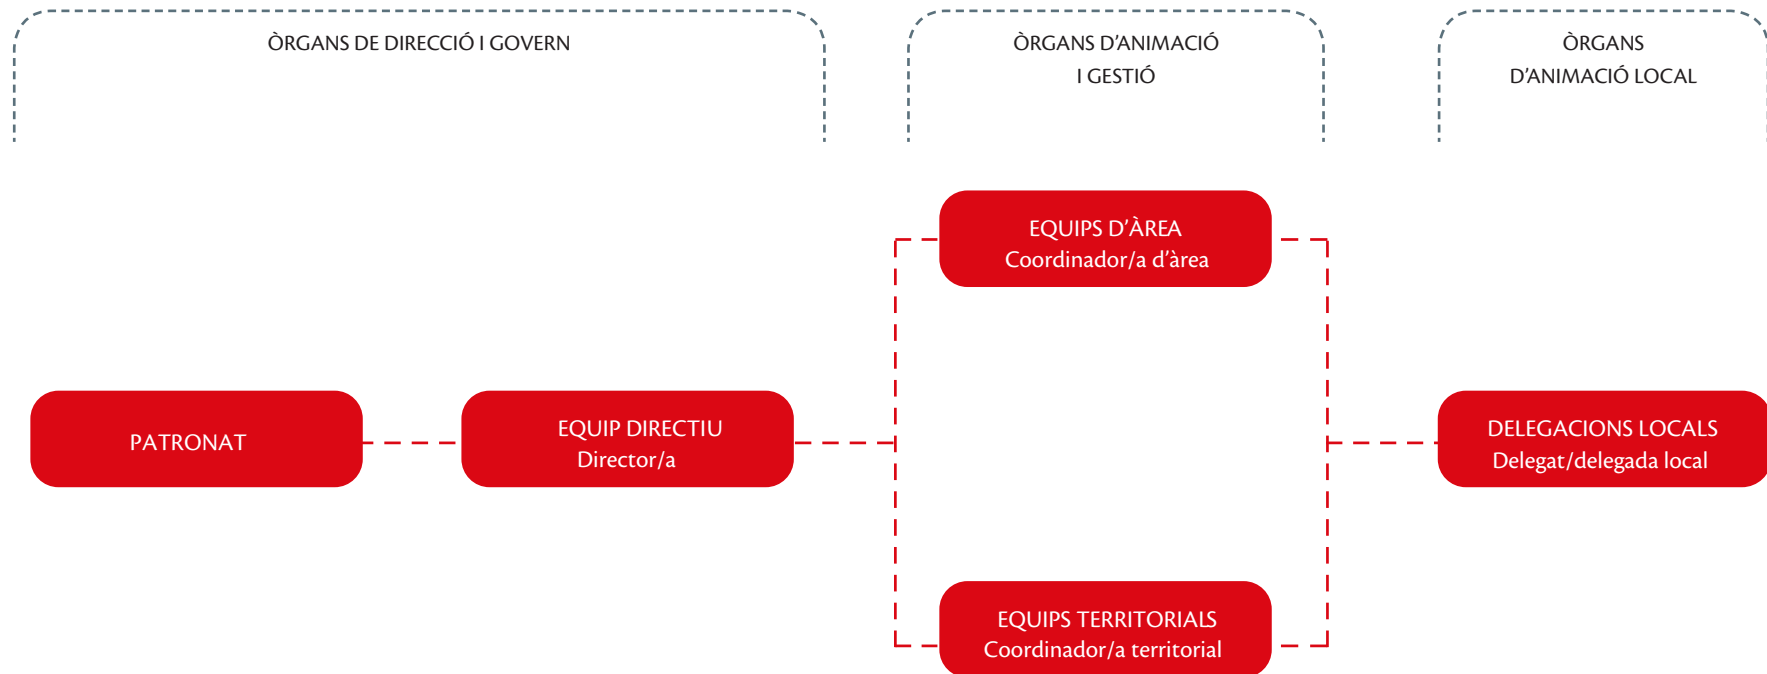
ÒRGANS DE DIRECCIÓ I GOVERN

ÒRGANS D’ANIMACIÓ I GESTIÓ

ÒRGANS D’ANIMACIÓ LOCAL

EQUIPS D’ÀREA
Coordinador/a d’àrea

PATRONAT

EQUIP DIRECTIU
Director/a

DELEGACIONS LOCALS
Delegat/delegada local

EQUIPS TERRITORIALS
Coordinador/a territorial